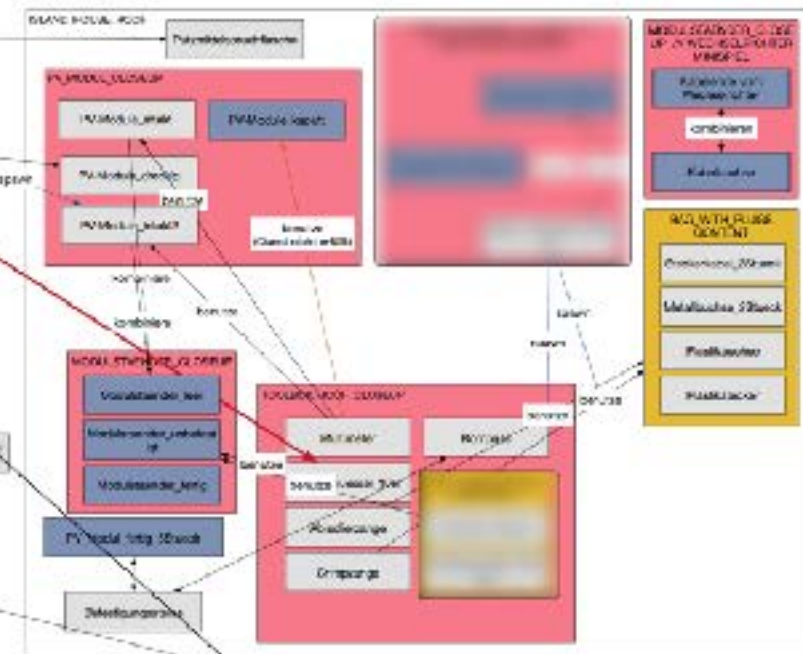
PV_MODULE_CLOSEUP

PV-Module_einzeln

PV-Module_kaputt

PV-Module_stehend

PV-Module_liegend

benutze

kombiniere

kombiniere

benutze

MODUL_STAENDER_CLOSEUP

Modulstaender_leer

Modulstaender_beladen

Modulstaender_fertig

PV_Modul_fertig_Stueck

Befestigungsmaterial

TOOLBOX_CLOSEUP

Akkuschrauber

benutze

benutze

Wasserwaage

Ratschenkasten

benutzen

benutzen

benutze

MODUL_STAENDER_CLOSEUP_WECHSELRICHTER_MINISPIEL

kombiniere

RAD_WITH_PLUGS_CONTENT

Metallschiene_Stueck

Reststecker